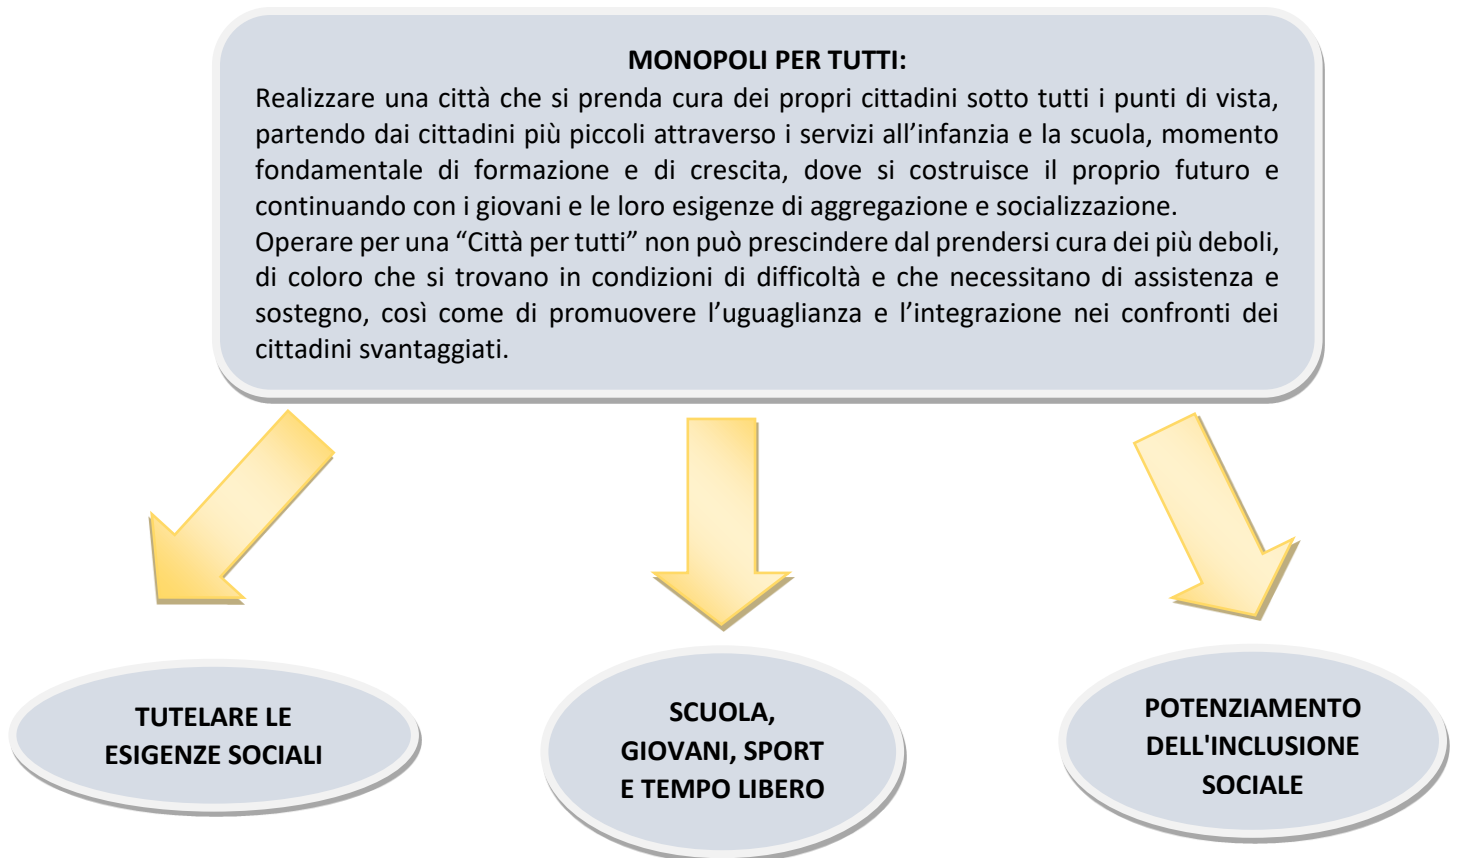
MONOPOLI PER TUTTI:
Realizzare una città che si prenda cura dei propri cittadini sotto tutti i punti di vista, partendo dai cittadini più piccoli attraverso i servizi all'infanzia e la scuola, momento fondamentale di formazione e di crescita, dove si costruisce il proprio futuro e continuando con i giovani e le loro esigenze di aggregazione e socializzazione.
Operare per una "Città per tutti" non può prescindere dal prendersi cura dei più deboli, di coloro che si trovano in condizioni di difficoltà e che necessitano di assistenza e sostegno, così come di promuovere l'uguaglianza e l'integrazione nei confronti dei cittadini svantaggiati.

TUTELARE LE ESIGENZE SOCIALI

SCUOLA, GIOVANI, SPORT E TEMPO LIBERO

POTENZIAMENTO DELL'INCLUSIONE SOCIALE